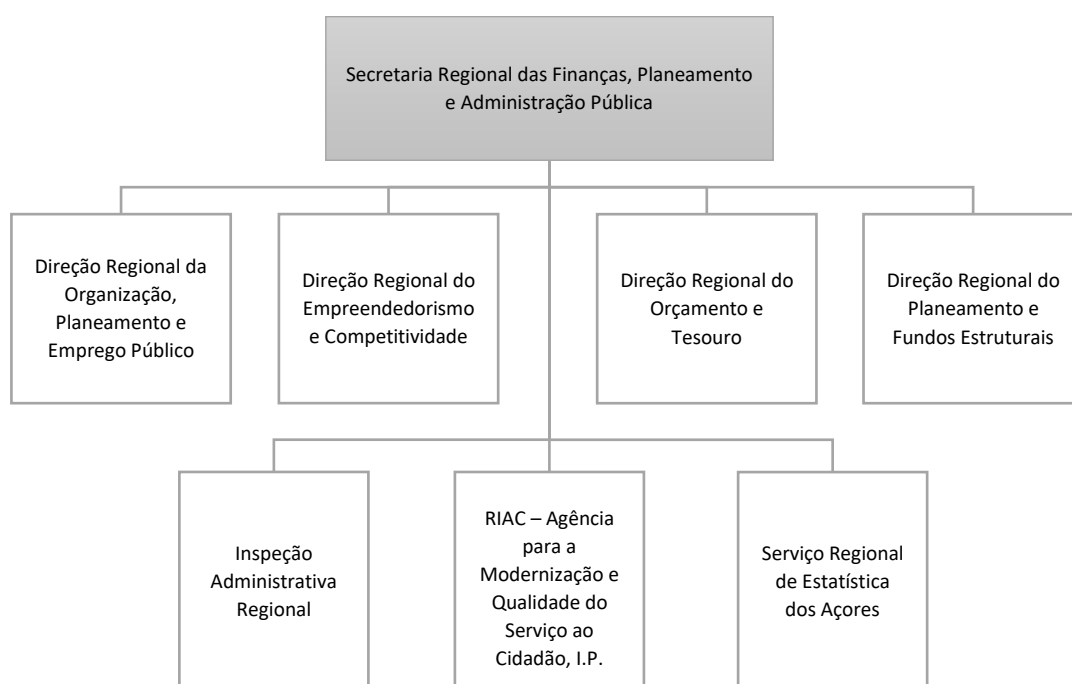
Secretaria Regional das Finanças, Planeamento e Administração Pública

Direção Regional da Organização, Planeamento e Emprego Público

Direção Regional do Empreendedorismo e Competitividade

Direção Regional do Orçamento e Tesouro

Direção Regional do Planeamento e Fundos Estruturais

Inspeção Administrativa Regional

RIAC – Agência para a Modernização e Qualidade do Serviço ao Cidadão, I.P.

Serviço Regional de Estatística dos Açores